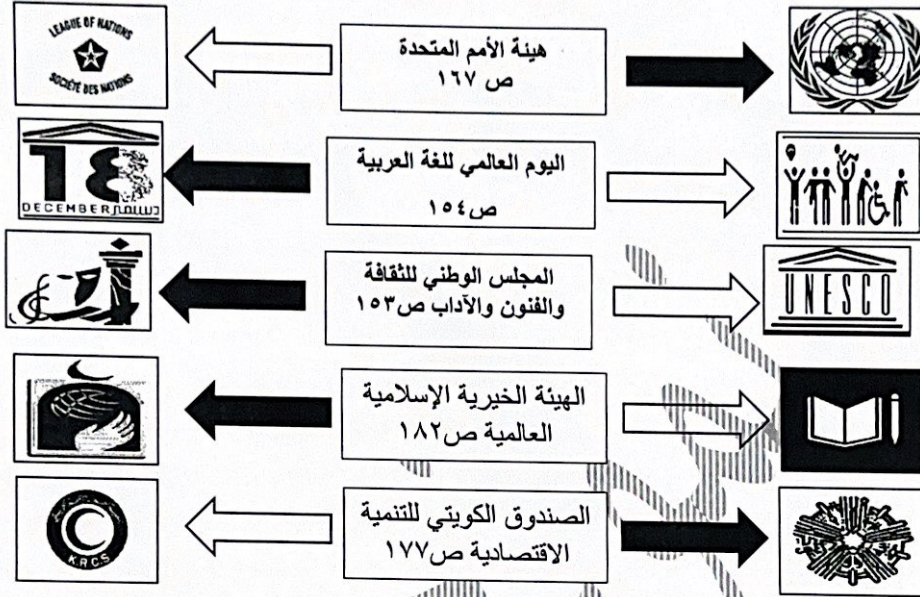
LEAGUE OF NATIONS
SOCIÉTÉ DES NATIONS

هيئة الأمم المتحدة
ص ١٦٧

18
DECEMBER ديسمبر

اليوم العالمي للغة العربية
ص١٥٤

المجلس الوطني للثقافة والفنون والآداب ص١٥٣

UNESCO

الهيئة الخيرية الإسلامية العالمية ص١٨٢

K.R.C.S

الصندوق الكويتي للتنمية الاقتصادية ص١٧٧